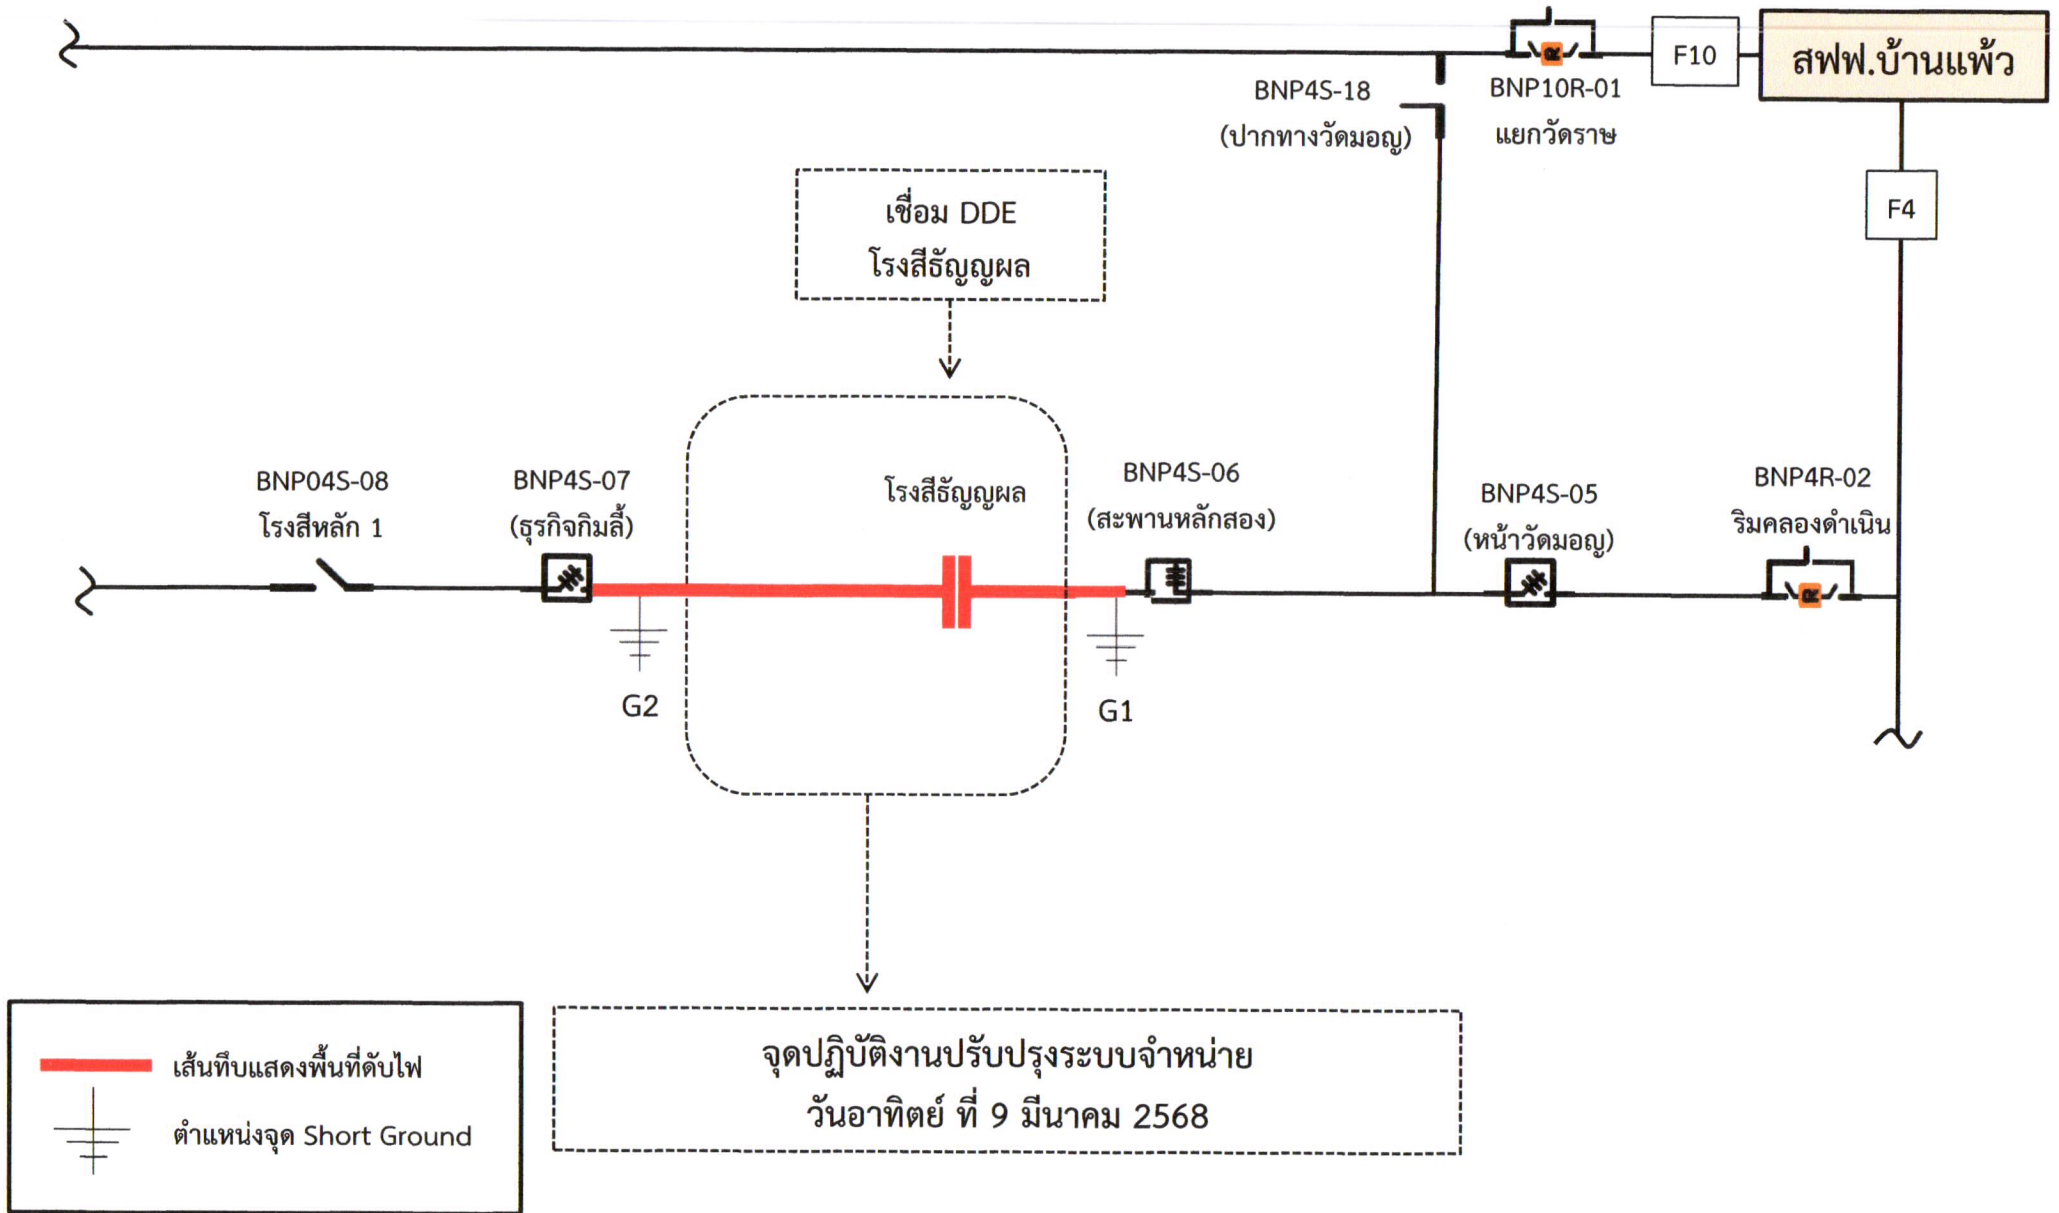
F10

สฟฟ.บ้านแพ้ว

BNP4S-18
(ปากทางวัดมอญ)

BNP10R-01
แยกวัดราษ

F4

เชื่อม DDE
โรงสีธัญญผล

BNP04S-08
โรงสีหลัก 1

BNP4S-07
(ธุรกิจกิมลี้)

โรงสีธัญญผล

BNP4S-06
(สะพานหลักสอง)

BNP4S-05
(หน้าวัดมอญ)

BNP4R-02
ริมคลองดำเนิน

G2

G1

เส้นทึบแสดงพื้นที่ดับไฟ

ตำแหน่งจุด Short Ground

จุดปฏิบัติงานปรับปรุงระบบจำหน่าย
วันอาทิตย์ ที่ 9 มีนาคม 2568